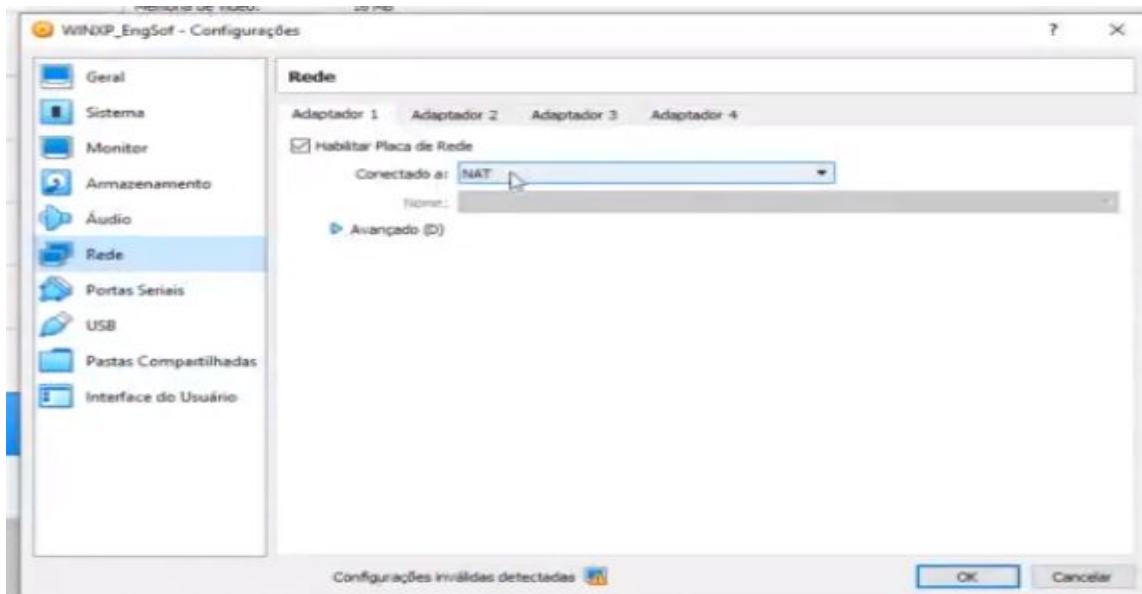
Memória de Vídeo: 16 MB

WINXP_EngSof - Configurações

?
×

Geral
Sistema
Monitor
Armazenamento
Áudio
Rede
Portas Seriais
USB
Pastas Compartilhadas
Interface do Usuário

Rede

Adaptador 1
Adaptador 2
Adaptador 3
Adaptador 4

Habilitar Placa de Rede

Conectado a: NAT

Nome:

Avançado (D)

Configurações inválidas detectadas

OK
Cancelar